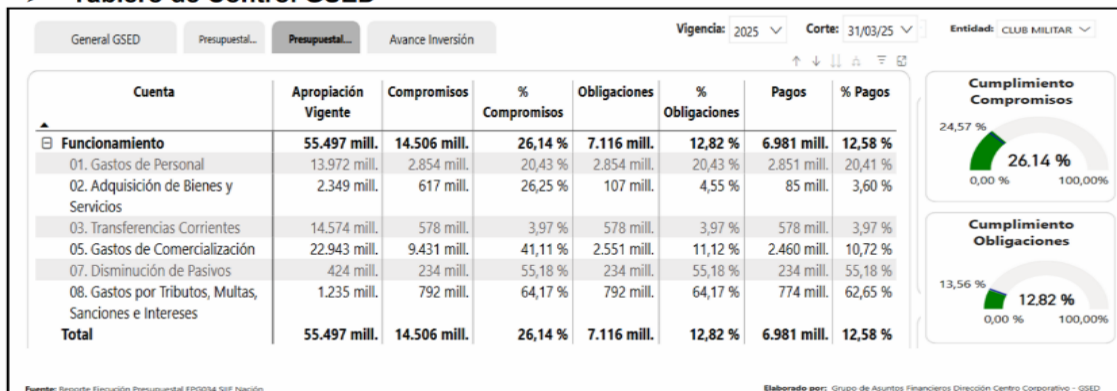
Tablero de Control GSED

General GSED | Presupuestal... | Presupuestal... | Avance Inversión

Vigencia: 2025 Corte: 31/03/25 Entidad: CLUB MILITAR

| Cuenta | Apropiación Vigente | Compromisos | % Compromisos | Obligaciones | % Obligaciones | Pagos | % Pagos |
|---|---|---|---|---|---|---|---|
| ⊟ Funcionamiento | 55.497 mill. | 14.506 mill. | 26,14 % | 7.116 mill. | 12,82 % | 6.981 mill. | 12,58 % |
| 01. Gastos de Personal | 13.972 mill. | 2.854 mill. | 20,43 % | 2.854 mill. | 20,43 % | 2.851 mill. | 20,41 % |
| 02. Adquisición de Bienes y Servicios | 2.349 mill. | 617 mill. | 26,25 % | 107 mill. | 4,55 % | 85 mill. | 3,60 % |
| 03. Transferencias Corrientes | 14.574 mill. | 578 mill. | 3,97 % | 578 mill. | 3,97 % | 578 mill. | 3,97 % |
| 05. Gastos de Comercialización | 22.943 mill. | 9.431 mill. | 41,11 % | 2.551 mill. | 11,12 % | 2.460 mill. | 10,72 % |
| 07. Disminución de Pasivos | 424 mill. | 234 mill. | 55,18 % | 234 mill. | 55,18 % | 234 mill. | 55,18 % |
| 08. Gastos por Tributos, Multas, Sanciones e Intereses | 1.235 mill. | 792 mill. | 64,17 % | 792 mill. | 64,17 % | 774 mill. | 62,65 % |
| Total | 55.497 mill. | 14.506 mill. | 26,14 % | 7.116 mill. | 12,82 % | 6.981 mill. | 12,58 % |

Cumplimiento Compromisos
24,57 %
26.14 %
0,00 % 100,00%

Cumplimiento Obligaciones
13,56 %
12,82 %
0,00 % 100,00%

Fuente: Reporte Ejecución Presupuestal EPG034 SIIF Nación

Elaborado por: Grupo de Asuntos Financieros Dirección Centro Corporativo - GSED